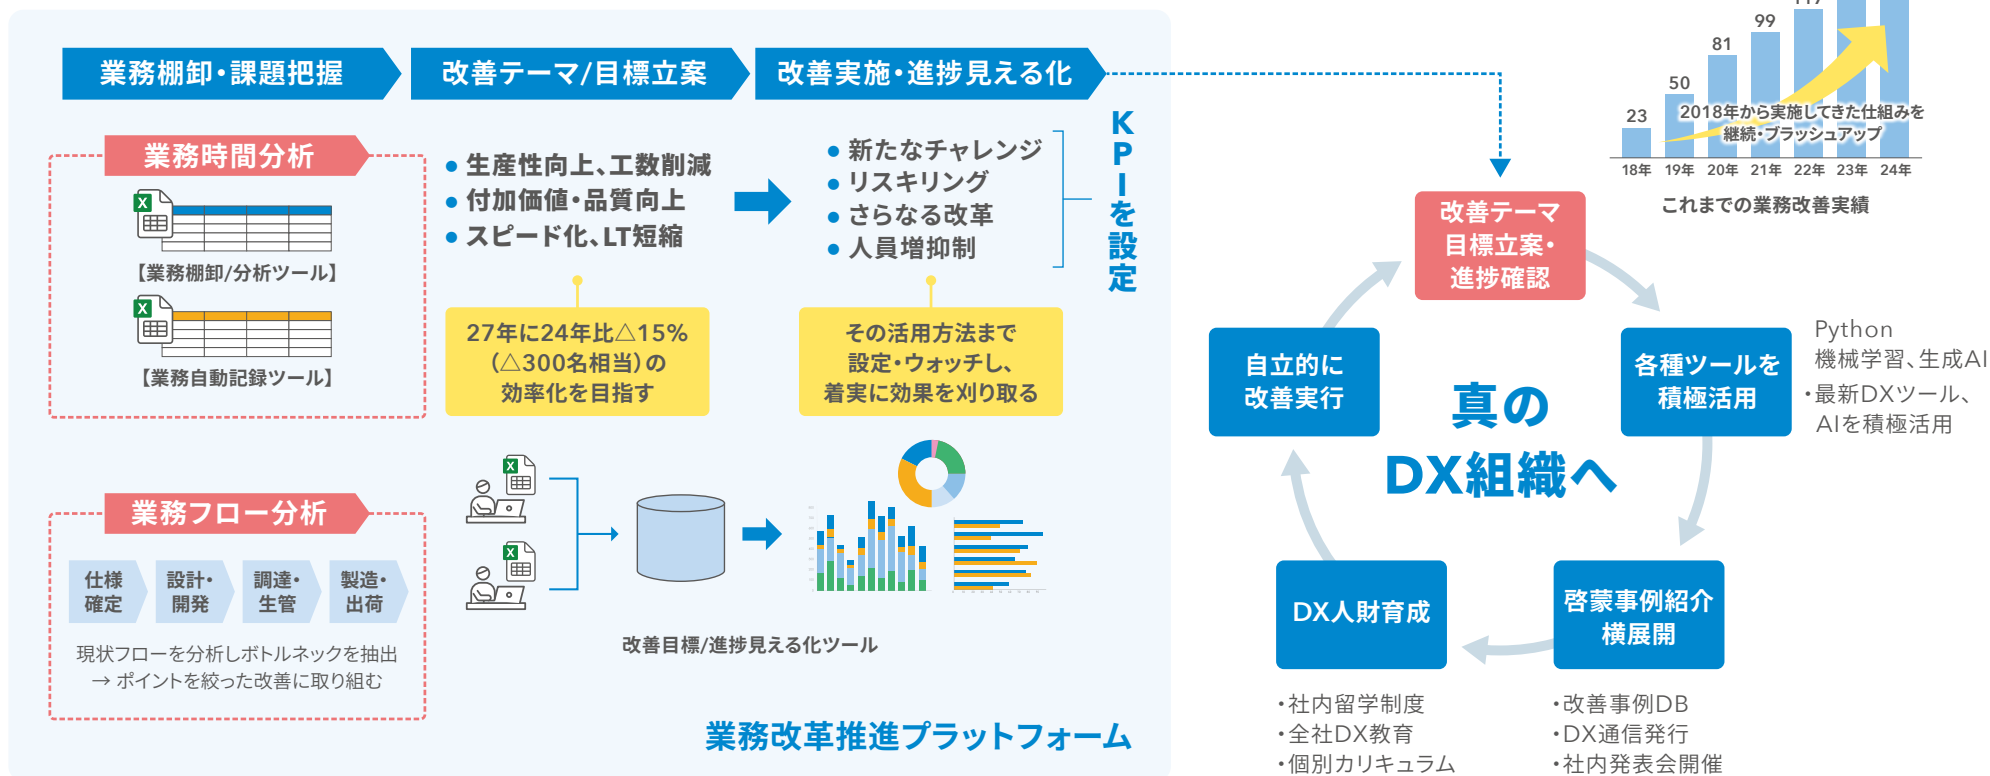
業務棚卸・課題把握

改善テーマ/目標立案

改善実施・進捗見える化

業務時間分析

【業務棚卸/分析ツール】

【業務自動記録ツール】

● 生産性向上、工数削減
● 付加価値・品質向上
● スピード化、LT短縮

● 新たなチャレンジ
● リスキリング
● さらなる改革
● 人員増抑制

KPIを設定

27年に24年比△15%（△300名相当）の効率化を目指す

その活用方法まで設定・ウォッチし、着実に効果を刈り取る

業務フロー分析

仕様確定

設計・開発

調達・生管

製造・出荷

現状フローを分析しボトルネックを抽出
→ ポイントを絞った改善に取り組む

改善目標/進捗見える化ツール

業務改革推進プラットフォーム

23
50
81
99
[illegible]

2018年から実施してきた仕組みを継続・ブラッシュアップ

18年 19年 20年 21年 22年 23年 24年

これまでの業務改善実績

改善テーマ目標立案・進捗確認

各種ツールを積極活用

Python
機械学習、生成AI
・最新DXツール、AIを積極活用

真のDX組織へ

自立的に改善実行

DX人財育成

啓蒙事例紹介横展開

・社内留学制度
・全社DX教育
・個別カリキュラム

・改善事例DB
・DX通信発行
・社内発表会開催